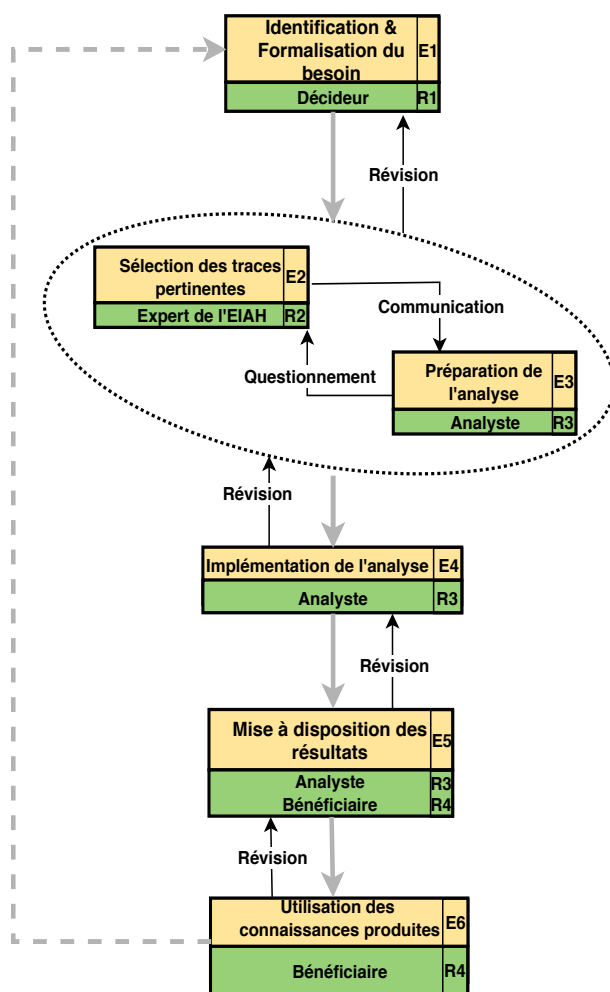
Identification & Formalisation du besoin
E1
Décideur
R1

Révision

Sélection des traces pertinentes
E2
Expert de l'EIAH
R2

Communication

Questionnement

Préparation de l'analyse
E3
Analyste
R3

Révision

Implémentation de l'analyse
E4
Analyste
R3

Révision

Mise à disposition des résultats
E5
Analyste
Bénéficiaire
R3
R4

Révision

Utilisation des connaissances produites
E6
Bénéficiaire
R4